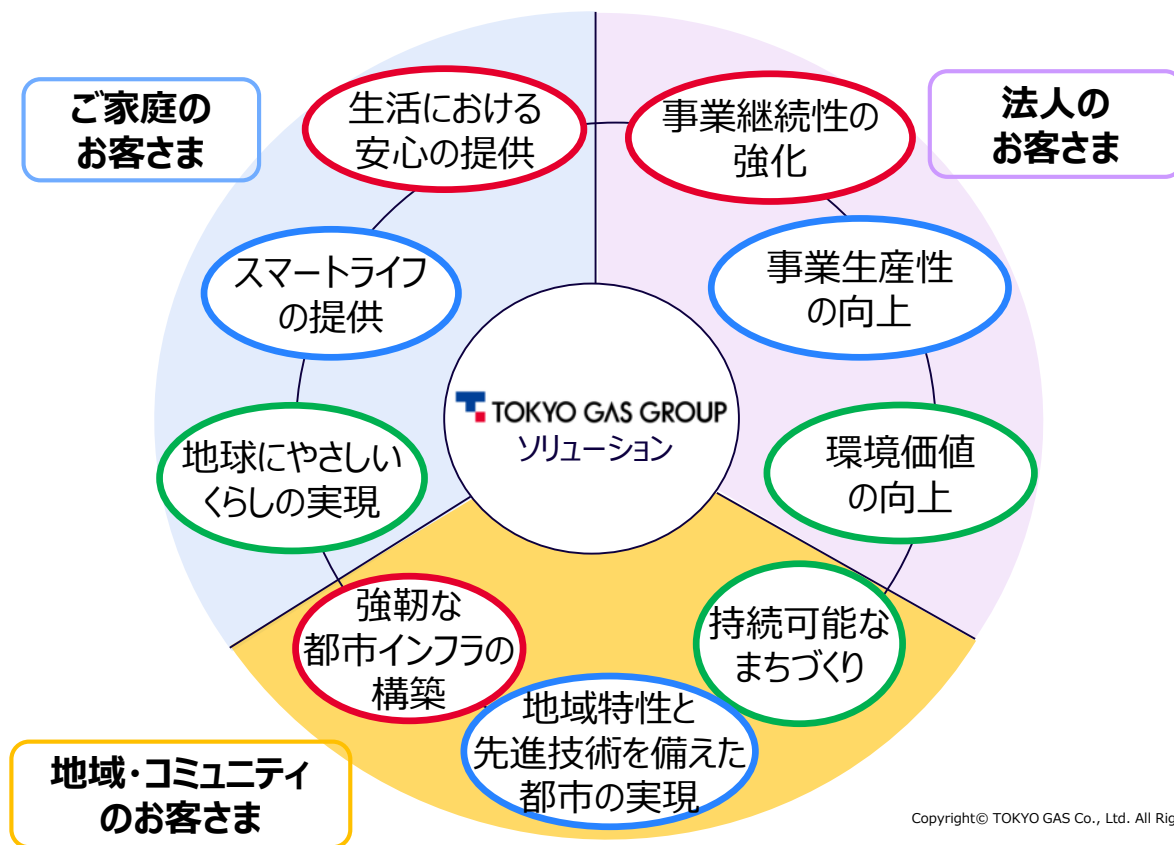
ご家庭のお客さま

生活における安心の提供

事業継続性の強化

法人のお客さま

スマートライフの提供

事業生産性の向上

TOKYO GAS GROUP
ソリューション

地球にやさしいくらしの実現

環境価値の向上

強靭な都市インフラの構築

持続可能なまちづくり

地域特性と先進技術を備えた都市の実現

地域・コミュニティのお客さま

Copyright© TOKYO GAS Co., Ltd. All Rig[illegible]